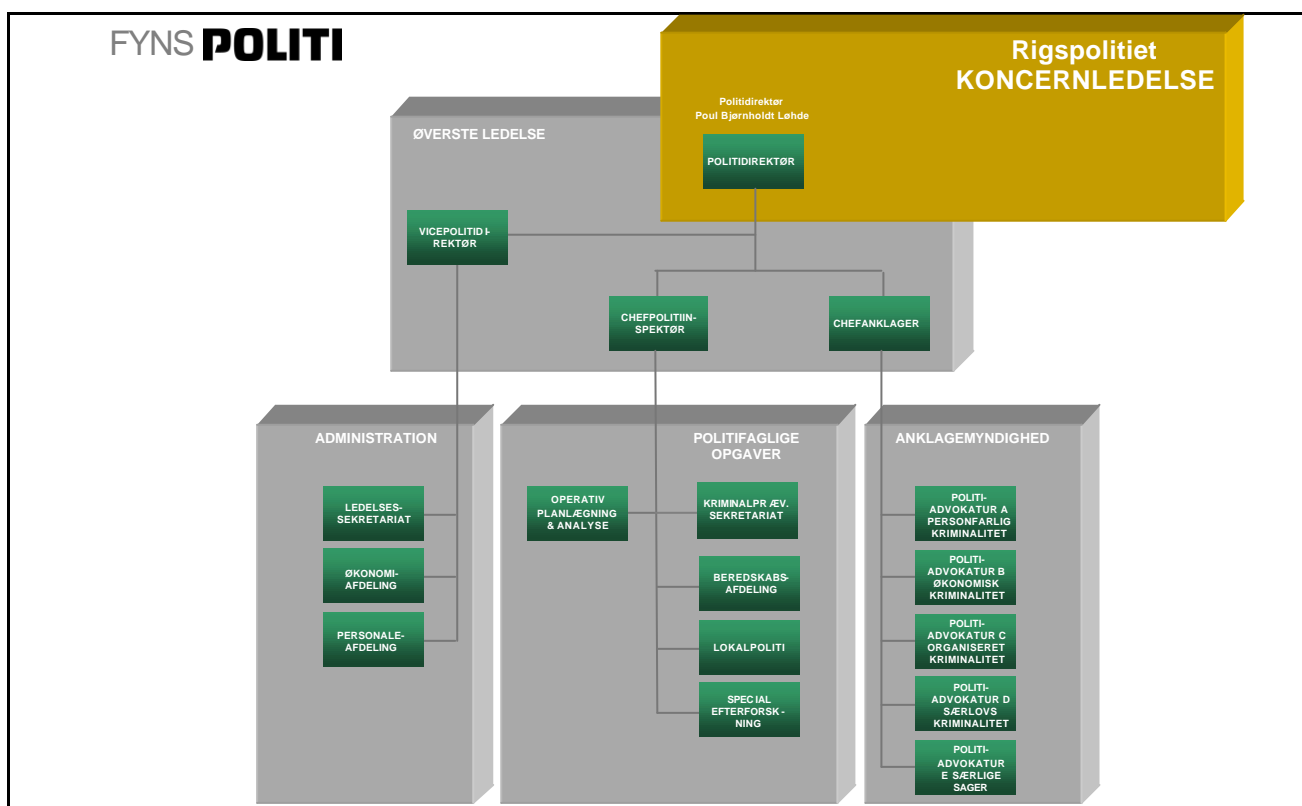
FYNS POLITI

Rigspolitiet
KONCERNLEDELSE

Politidirektør
Poul Bjørnholdt Løhde

ØVERSTE LEDELSE

POLITIDIREKTØR

VICEPOLITIDIREKTØR

CHEFPOLITIINSPEKTØR

CHEFANKLAGER

ADMINISTRATION

LEDELSESSEKRETARIAT

ØKONOMIAFDELING

PERSONALEAFDELING

POLITIFAGLIGE OPGAVER

OPERATIV PLANLÆGNING & ANALYSE

KRIMINALPRÆV. SEKRETARIAT

BEREDSKABSAFDELING

LOKALPOLITI

SPECIAL EFTERFORSKNING

ANKLAGEMYNDIGHED

POLITIADVOKATUR A PERSONFARLIG KRIMINALITET

POLITIADVOKATUR B ØKONOMISK KRIMINALITET

POLITIADVOKATUR C ORGANISERET KRIMINALITET

POLITIADVOKATUR D SÆRLOVS KRIMINALITET

POLITIADVOKATUR E SÆRLIGE SAGER